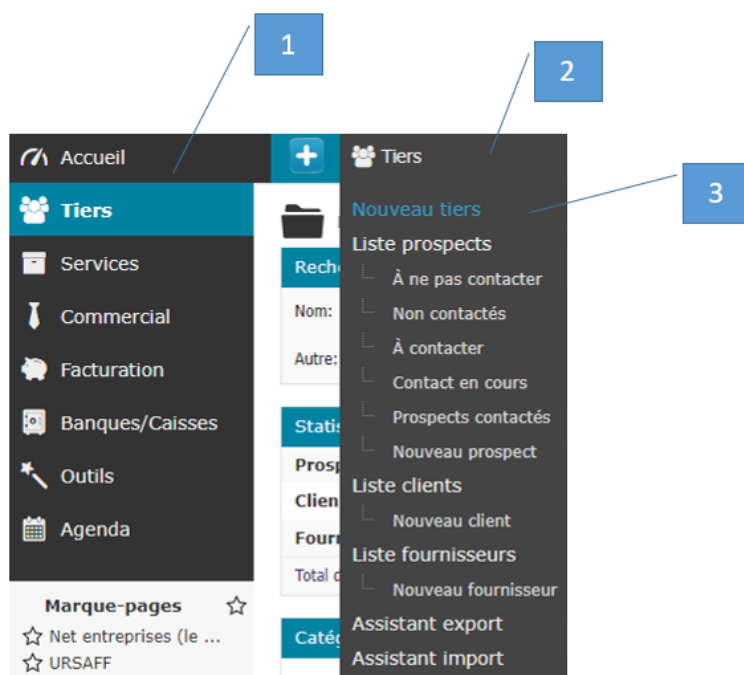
1

2

3

Accueil

Tiers

Services

Commercial

Facturation

Banques/Caisses

Outils

Agenda

Marque-pages

Net entreprises (le ...

URSAFF

Reche

Nom:

Autre:

Statis

Prosp

Clien

Fourn

Total d

Catég

Tiers

Nouveau tiers

Liste prospects

À ne pas contacter

Non contactés

À contacter

Contact en cours

Prospects contactés

Nouveau prospect

Liste clients

Nouveau client

Liste fournisseurs

Nouveau fournisseur

Assistant export

Assistant import